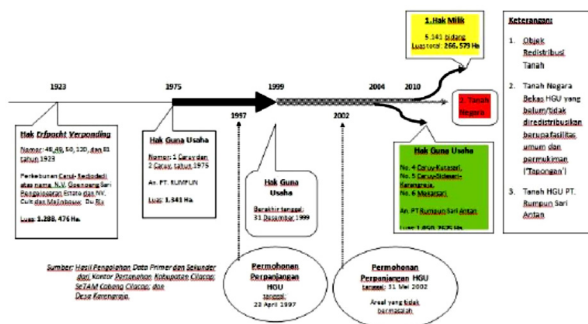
1. Hak Milik

5.141 bidang
Luas total: 266,579 Ha

Keterangan:

1. Objek Redistribusi Tanah

2. Tanah Negara Bekas HGU yang belum/tidak diredistribusikan berupa fasilitas umum dan permukiman ("Tapongan")

3. Tanah HGU PT. Rumpun Sari Antan

1923

1975

1999

2004

2010

2. Tanah Negara

Hak Erfpacht Verponding

Nomor: 46,49, 50,120, dan 81 tahun 1923

Perkebunan Caruy terbagi dalam atas nama N.V. Goenoeng Sari Pengasingan antara dan N.V. Cultuur Maatschappij Djeroek Sa...

Luas: 1.288,476 Ha.

Hak Guna Usaha

Nomor: 1 Caruy dan 2 Caruy, tahun 1975

An. PT. RUMPUN

Luas: 1.541 Ha.

1997

Hak Guna Usaha

Berakhir tanggal: 31 Desember 1999

2002

Hak Guna Usaha

No. 4 Caruy/Kutasari,
No. 5 Caruy/Sidasari-Karangrena,
No. 6 Mentasari

An. PT Rumpun Sari Antan

Luas: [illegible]

Sumber: Hasil Pengolahan Data Primer dan Sekunder dari Kantor Pertanahan Kabupaten Cilacap; SeTAM Cabang Cilacap; dan Desa Karangrena.

Permohonan Perpanjangan HGU
tanggal: 22 April 1997

Permohonan Perpanjangan HGU
tanggal: 31 Mei 2002

Areal yang tidak dimohonkan